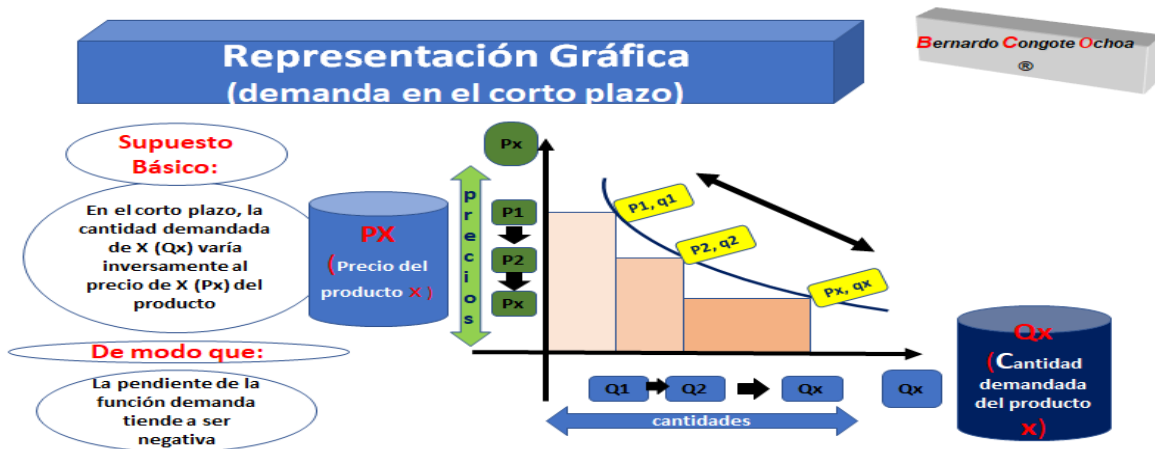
Representación Gráfica
(demanda en el corto plazo)

Bernardo Congote Ochoa
®

Supuesto Básico:

En el corto plazo, la cantidad demandada de X (Qx) varía inversamente al precio de X (Px) del producto

PX
(Precio del producto X)

De modo que:

La pendiente de la función demanda tiende a ser negativa

Px

precios

P1
P2
Px

P1, q1
P2, q2
Px, qx

Q1
Q2
Qx
Qx

cantidades

Qx
(Cantidad demandada del producto x)